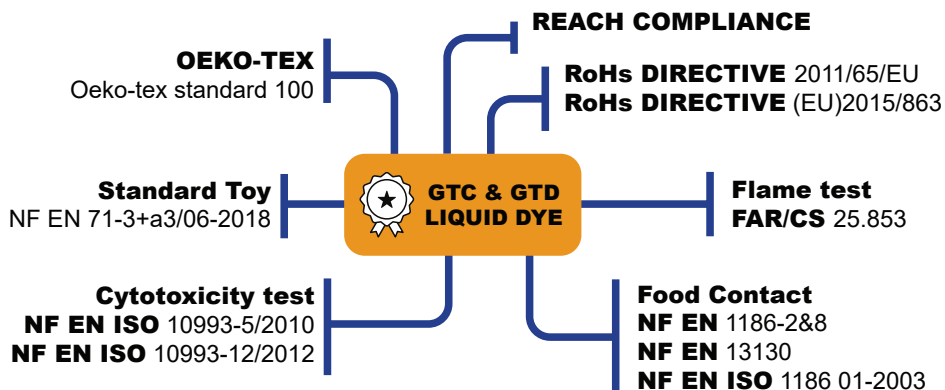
REACH COMPLIANCE

OEKO-TEX
Oeko-tex standard 100

RoHs DIRECTIVE 2011/65/EU
RoHs DIRECTIVE (EU)2015/863

Standard Toy
NF EN 71-3+a3/06-2018

GTC & GTD
LIQUID DYE

Flame test
FAR/CS 25.853

Cytotoxicity test
NF EN ISO 10993-5/2010
NF EN ISO 10993-12/2012

Food Contact
NF EN 1186-2&8
NF EN 13130
NF EN ISO 1186 01-2003